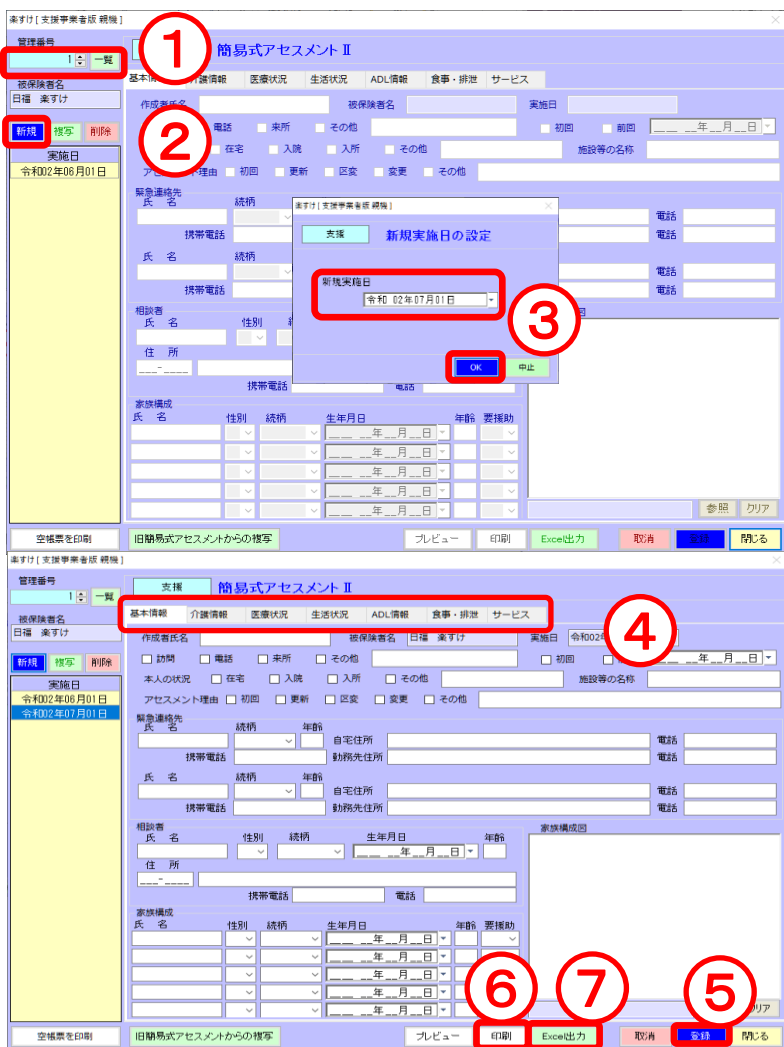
楽すけ [ 支援事業者版 親機 ]

管理番号
1
一覧
被保険者名
日福 楽すけ
新規 複写 削除
実施日
令和02年06月01日

①
簡易式アセスメントⅡ
基本情報 介護情報 医療状況 生活状況 ADL情報 食事・排泄 サービス
作成者氏名 被保険者名 実施日
②
電話 来所 その他 初回 前回 ___ __年__月__日
在宅 入院 入所 その他 施設等の名称
アセスメント理由 初回 更新 区変 変更 その他
緊急連絡先
氏 名 続柄
携帯電話
電話
電話
氏 名 続柄
携帯電話
電話
電話
相談者
氏 名 性別
住 所
___-____
携帯電話 電話
家族構成
氏 名 性別 続柄 生年月日 年齢 要援助
___ __年__月__日
___ __年__月__日
___ __年__月__日
___ __年__月__日
___ __年__月__日
参照 クリア
空帳票を印刷 旧簡易式アセスメントからの複写 プレビュー 印刷 Excel出力 取消 登録 閉じる

楽すけ [ 支援事業者版 親機 ]
支援
新規実施日の設定
新規実施日
令和 02年07月01日
③
OK 中止

楽すけ [ 支援事業者版 親機 ]
管理番号
1
一覧
被保険者名
日福 楽すけ
新規 複写 削除
実施日
令和02年06月01日
令和02年07月01日
支援
簡易式アセスメントⅡ
基本情報 介護情報 医療状況 生活状況 ADL情報 食事・排泄 サービス
④
作成者氏名 被保険者名 日福 楽すけ 実施日 令和02
訪問 電話 来所 その他 初回 ___ __年__月__日
本人の状況 在宅 入院 入所 その他 施設等の名称
アセスメント理由 初回 更新 区変 変更 その他
緊急連絡先
氏 名 続柄 年齢
自宅住所 電話
携帯電話 勤務先住所 電話
氏 名 続柄 年齢
自宅住所 電話
携帯電話 勤務先住所 電話
相談者
氏 名 性別 続柄 生年月日 年齢
___ __年__月__日
住 所
___-____
携帯電話 電話
家族構成図
家族構成
氏 名 性別 続柄 生年月日 年齢 要援助
___ __年__月__日
___ __年__月__日
___ __年__月__日
___ __年__月__日
___ __年__月__日
⑥ ⑦ ⑤
クリア
空帳票を印刷 旧簡易式アセスメントからの複写 プレビュー 印刷 Excel出力 取消 登録 閉じる